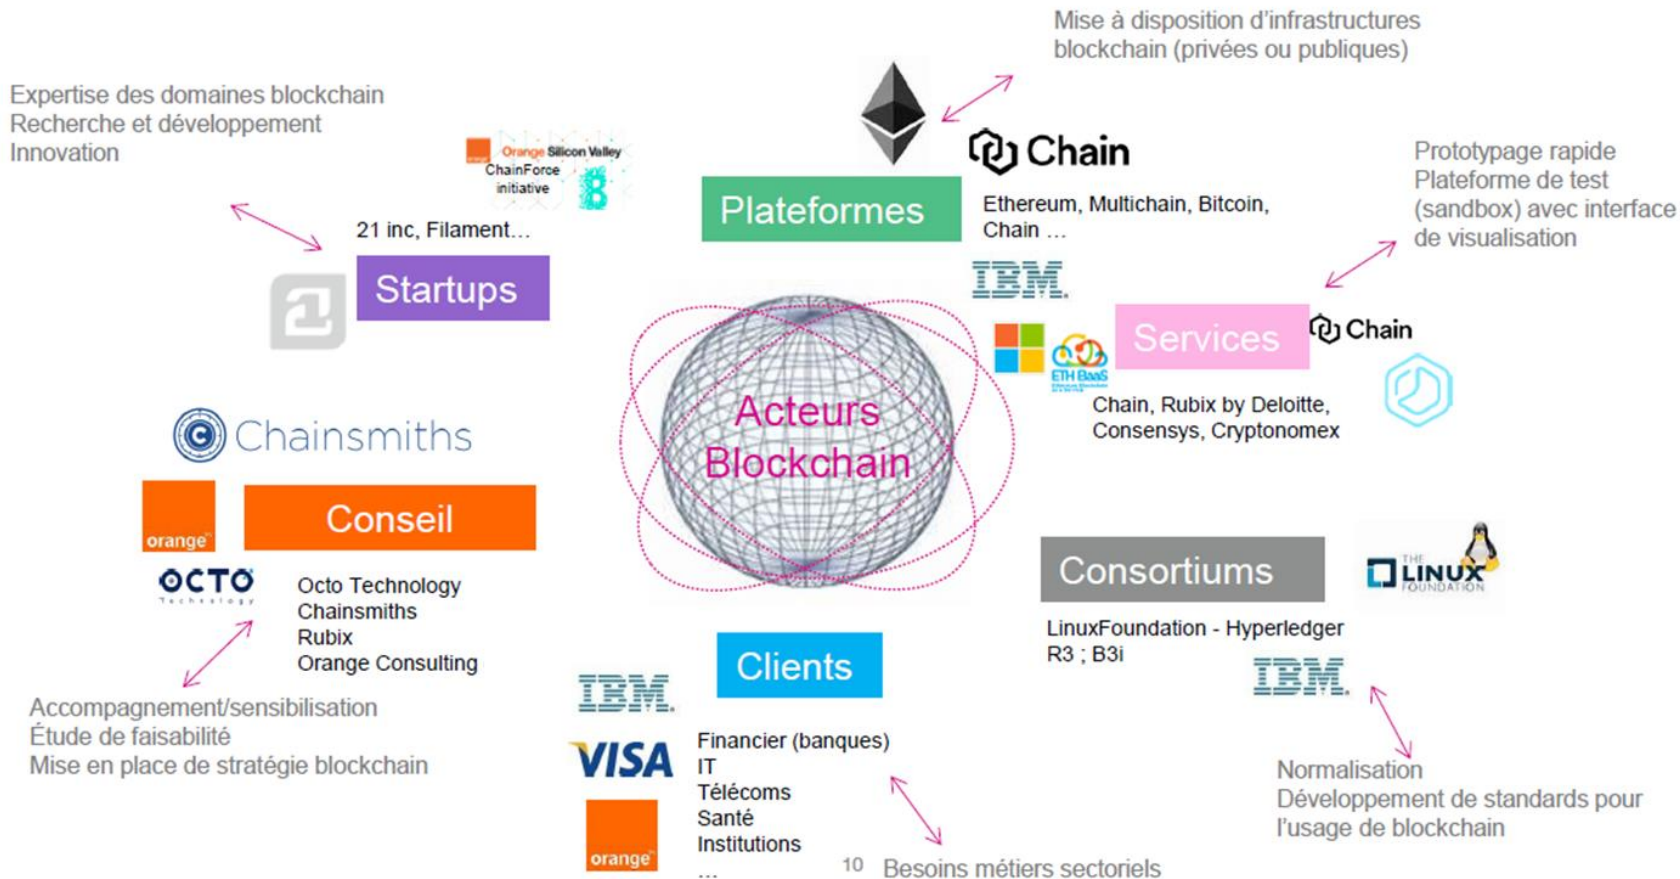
Mise à disposition d'infrastructures blockchain (privées ou publiques)

Expertise des domaines blockchain
Recherche et développement
Innovation

Orange Silicon Valley ChainForce initiative

Chain

Plateformes

Ethereum, Multichain, Bitcoin, Chain ...

Prototypage rapide
Plateforme de test (sandbox) avec interface de visualisation

21 inc, Filament...

Startups

IBM

Services

Chain

ETH BaaS

Chain, Rubix by Deloitte, Consensys, Cryptonomex

Acteurs Blockchain

Chainsmiths

Conseil

orange

OCTO Technology

Octo Technology
Chainsmiths
Rubix
Orange Consulting

Consortiums

THE LINUX FOUNDATION

LinuxFoundation - Hyperledger
R3 ; B3i

IBM

Clients

IBM

Accompagnement/sensibilisation
Étude de faisabilité
Mise en place de stratégie blockchain

VISA

Financier (banques)
IT
Télécoms
Santé
Institutions
...

orange

Normalisation
Développement de standards pour l'usage de blockchain

10 Besoins métiers sectoriels